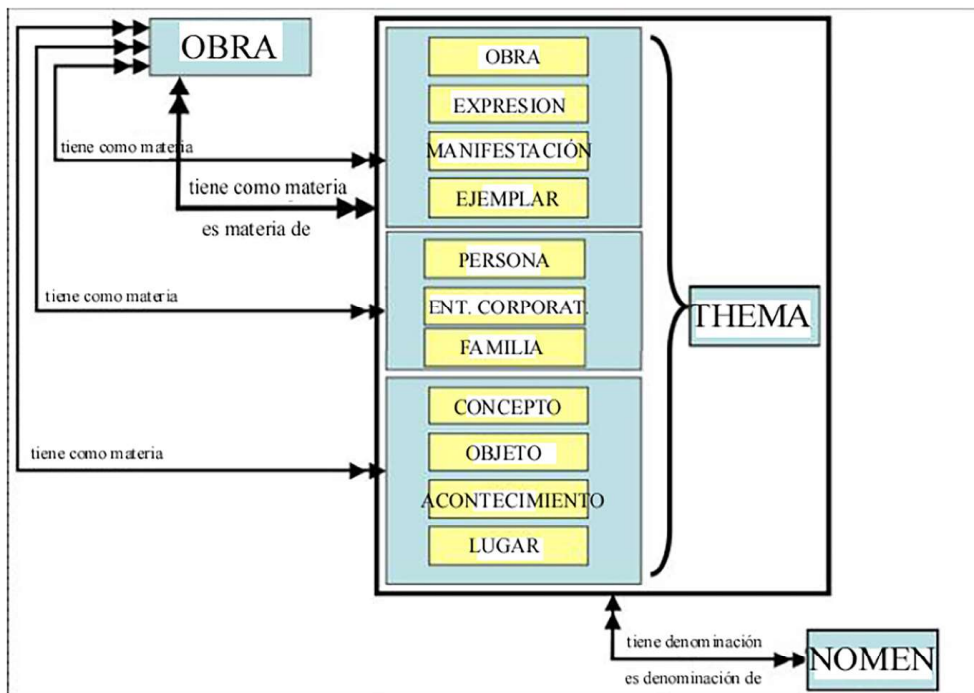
OBRA

tiene como materia

tiene como materia

es materia de

tiene como materia

tiene como materia

OBRA

EXPRESION

MANIFESTACIÓN

EJEMPLAR

PERSONA

ENT. CORPORAT.

FAMILIA

CONCEPTO

OBJETO

ACONTECIMIENTO

LUGAR

THEMA

tiene denominación

es denominación de

NOMEN